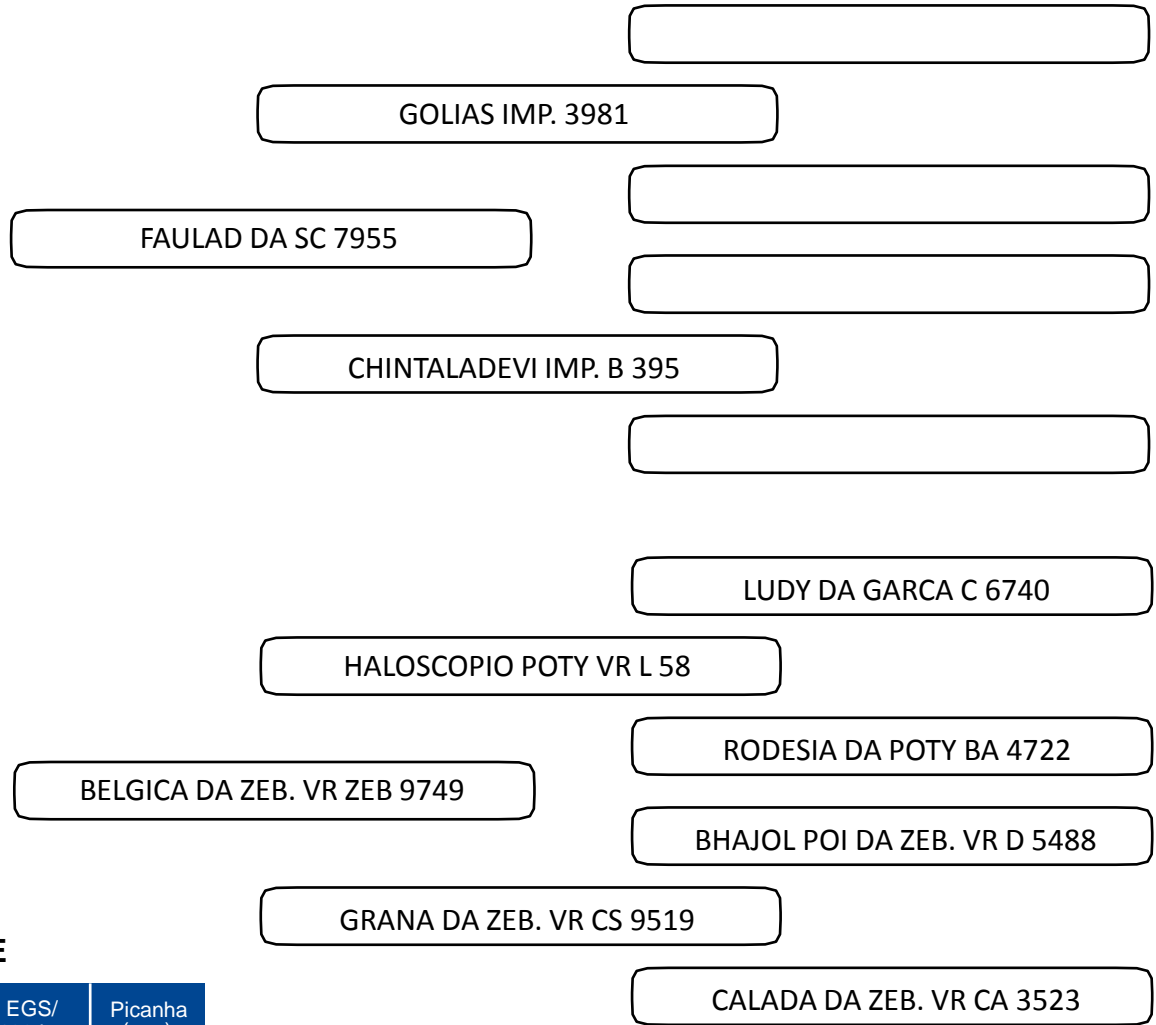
GOLIAS IMP. 3981

FAULAD DA SC 7955

CHINTALADEVI IMP. B 395

LUDY DA GARCA C 6740

HALOSCOPIO POTY VR L 58

RODESIA DA POTY BA 4722

BELGICA DA ZEB. VR ZEB 9749

BHAJOL POI DA ZEB. VR D 5488

GRANA DA ZEB. VR CS 9519

E

EGS/

Picanha

CALADA DA ZEB. VR CA 3523